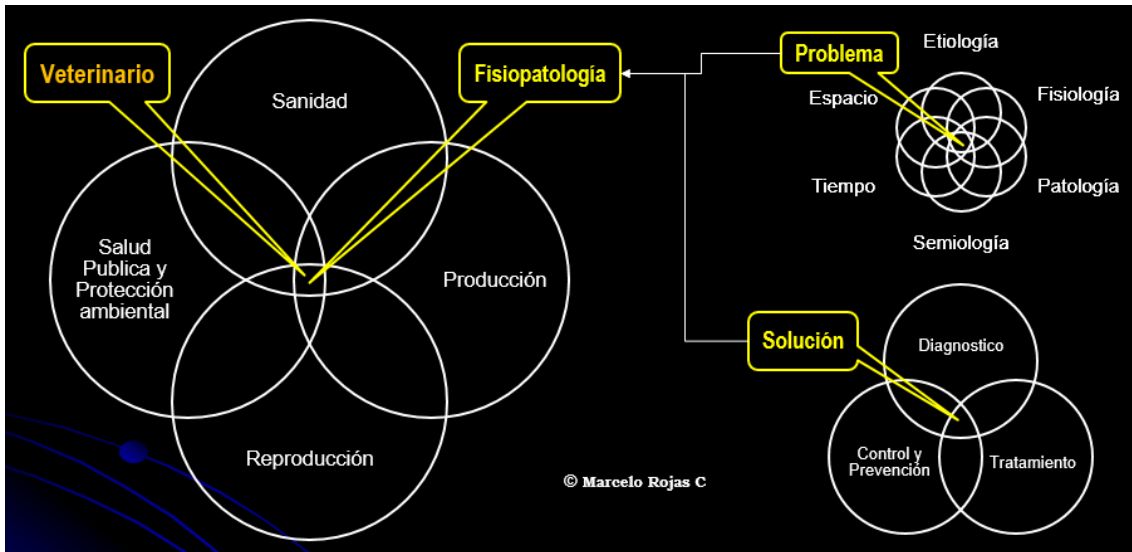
Veterinario

Fisiopatología

Sanidad

Salud Publica y Protección ambiental

Producción

Reproducción

Problema

Etiología

Espacio

Fisiología

Tiempo

Patología

Semiología

Solución

Diagnostico

Control y Prevención

Tratamiento

© Marcelo Rojas C